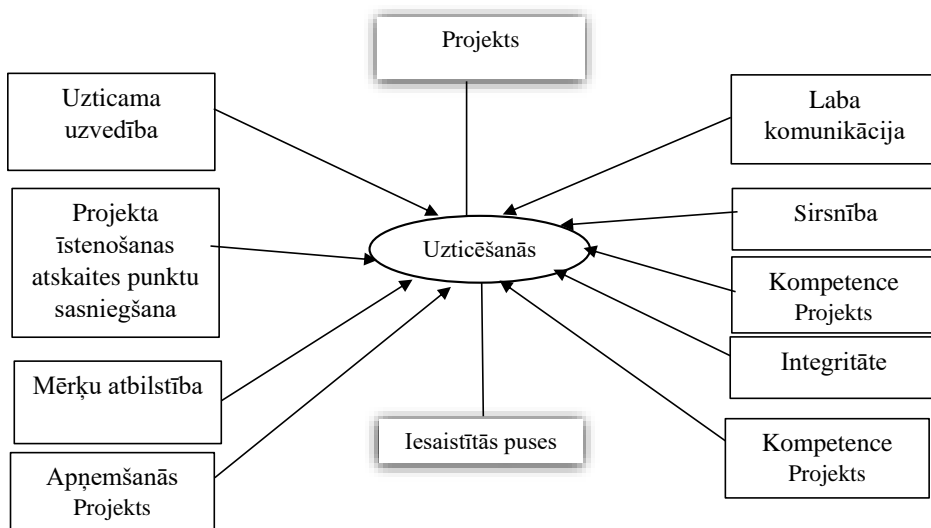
Projekts

Uzticama uzvedība

Laba komunikācija

Projekta īstenošanas atskaites punktu sasniegšana

Uzticēšanās

Sirsnība

Kompetence Projekts

Integritāte

Mērķu atbilstība

Iesaistītās puses

Kompetence Projekts

Apņemšanās Projekts